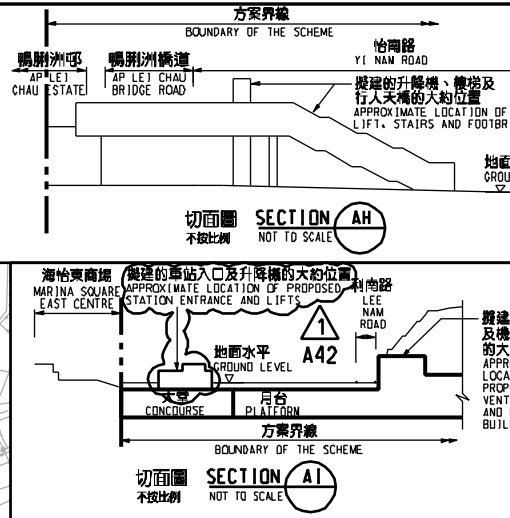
方案界線
BOUNDARY OF THE SCHEME

鴨脷洲邨
AP LEI CHAU ESTATE

鴨脷洲橋道
AP LEI CHAU BRIDGE ROAD

怡南路
YI NAM ROAD

擬建的升降機、樓梯及行人天橋的大約位置
APPROXIMATE LOCATION OF LIFT, STAIRS AND FOOTBR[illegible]

地面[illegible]
GROU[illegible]

切面圖
不按比例
SECTION AH
NOT TO SCALE

海怡東商場
MARINA SQUARE EAST CENTRE

擬建的車站入口及升降機的大約位置
APPROXIMATE LOCATION OF PROPOSED STATION ENTRANCE AND LIFTS

利南路
LEE NAM ROAD

1
A42

擬建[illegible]
及機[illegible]
的大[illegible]
APPR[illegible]
LOCA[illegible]
PROP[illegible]
VENT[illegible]
AND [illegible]
BUIL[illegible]

地面水平
GROUND LEVEL

大堂
CONCOURSE

月台
PLATFORM

方案界線
BOUNDARY OF THE SCHEME

切面圖
不按比例
SECTION AI
NOT TO SCALE